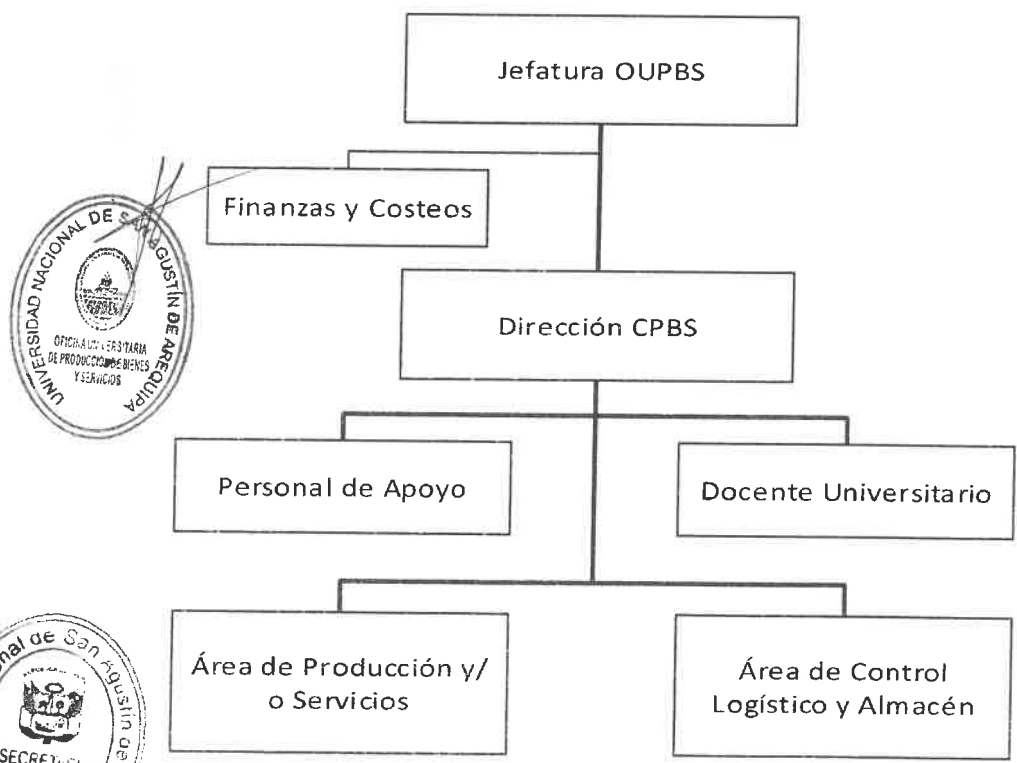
Jefatura OUPBS

Finanzas y Costeos

UNIVERSIDAD NACIONAL DE SAN AGUSTÍN DE AREQUIPA
OFICINA UNIVERSITARIA DE PRODUCCIÓN DE BIENES Y SERVICIOS

Dirección CPBS

Personal de Apoyo

Docente Universitario

Área de Producción y/ o Servicios

Área de Control Logístico y Almacén

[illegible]nal de San Agustín de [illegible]
SECRET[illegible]